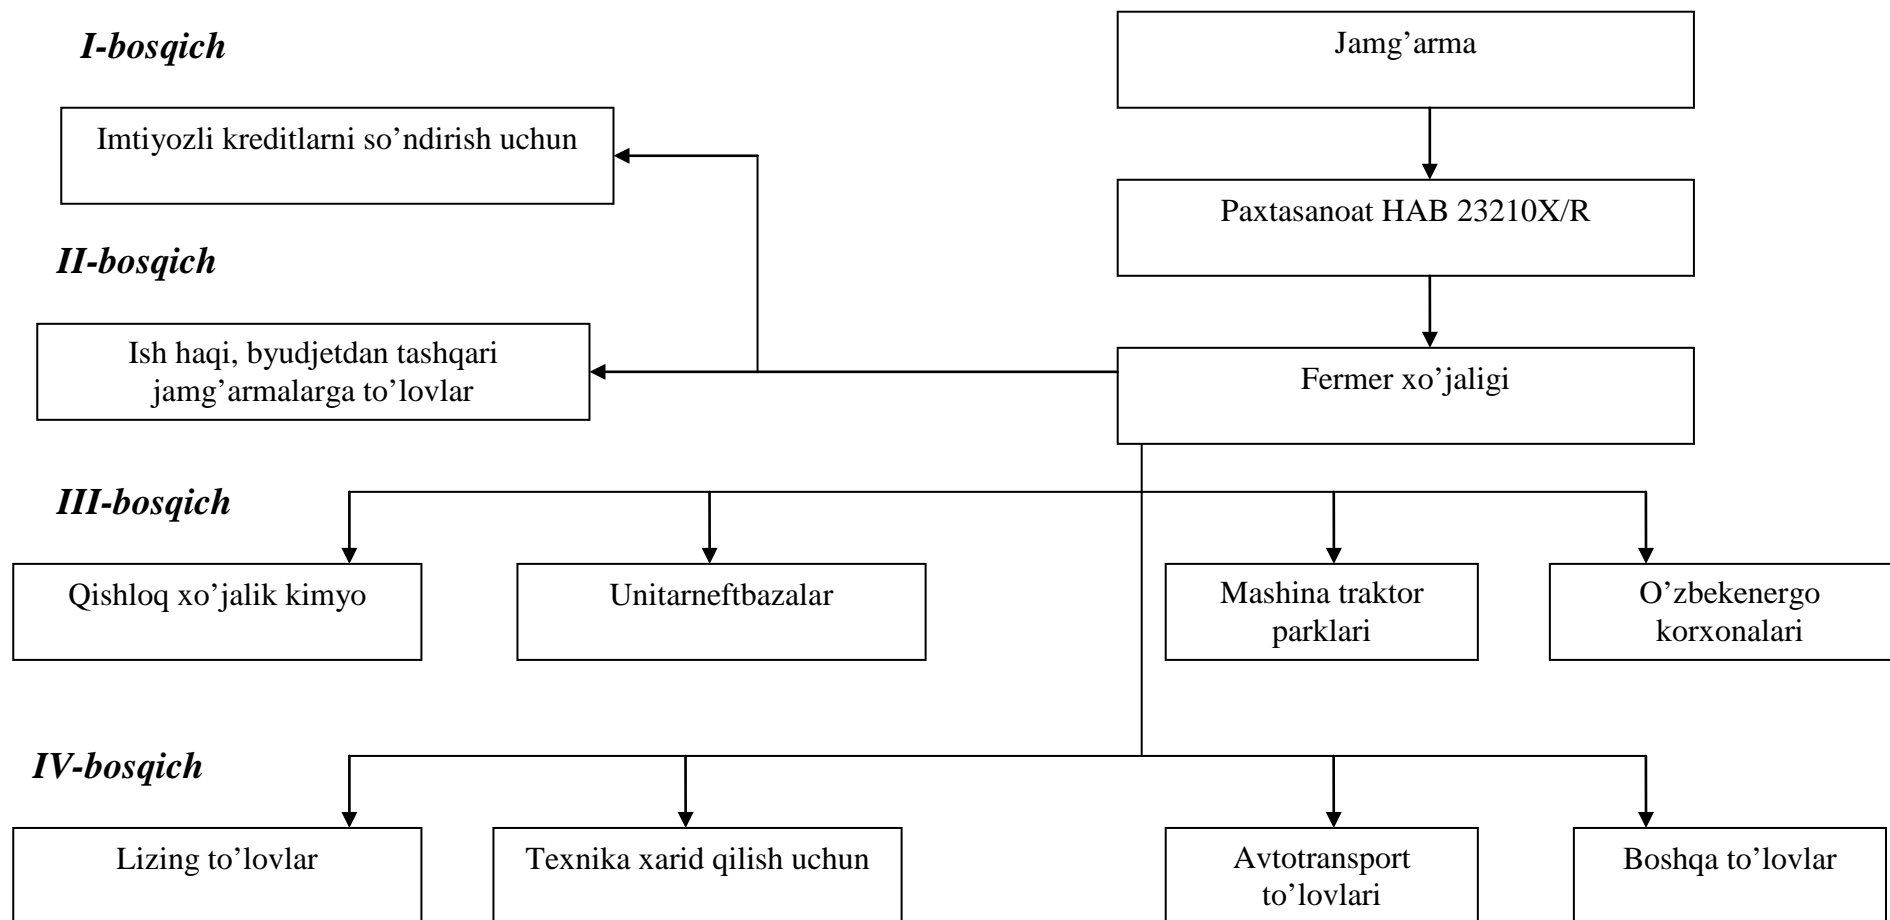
I-bosqich

Jamg’arma

Imtiyozli kreditlarni so’ndirish uchun

Paxtasanoat HAB 23210X/R

II-bosqich

Ish haqi, byudjetdan tashqari jamg’armalarga to’lovlar

Fermer xo’jaligi

III-bosqich

Qishloq xo’jalik kimyo

Unitarneftbazalar

Mashina traktor parklari

O’zbekenergo korxonalari

IV-bosqich

Lizing to’lovlar

Texnika xarid qilish uchun

Avtotransport to’lovlari

Boshqa to’lovlar